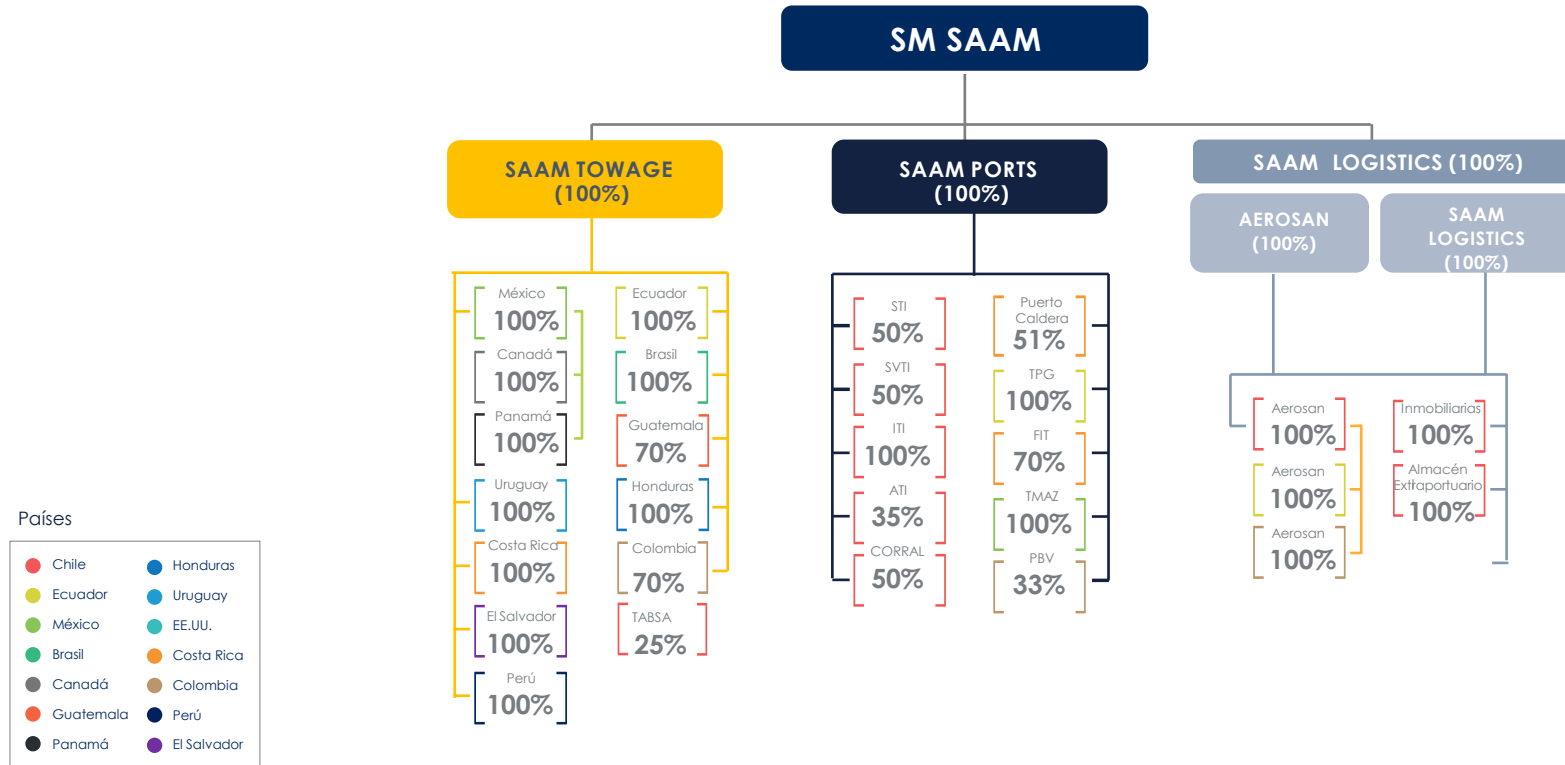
SM SAAM

SAAM TOWAGE (100%)

SAAM PORTS (100%)

SAAM LOGISTICS (100%)

AEROSAN (100%)

SAAM LOGISTICS (100%)

México 100%
Canadá 100%
Panamá 100%
Uruguay 100%
Costa Rica 100%
El Salvador 100%
Perú 100%

Ecuador 100%
Brasil 100%
Guatemala 70%
Honduras 100%
Colombia 70%
TABSA 25%

STI 50%
SVTI 50%
ITI 100%
ATI 35%
CORRAL 50%

Puerto Caldera 51%
TPG 100%
FIT 70%
TMAZ 100%
PBV 33%

Aerosan 100%
Aerosan 100%
Aerosan 100%

Inmobiliarias 100%
Almacén Extraportuario 100%

Países

Chile
Ecuador
México
Brasil
Canadá
Guatemala
Panamá

Honduras
Uruguay
EE.UU.
Costa Rica
Colombia
Perú
El Salvador